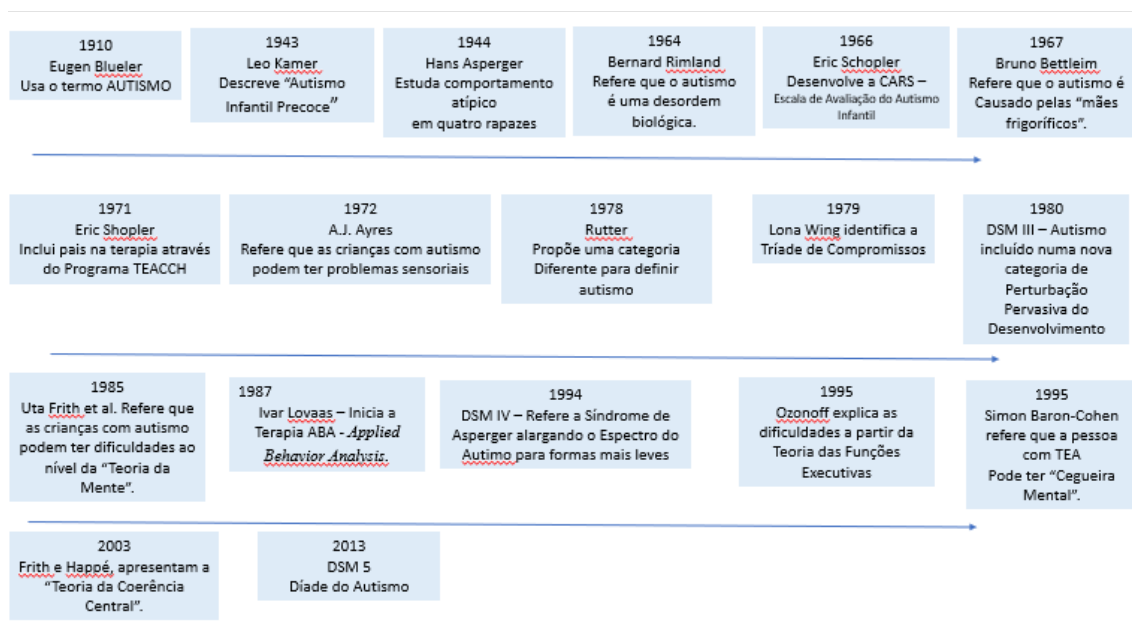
1910
Eugen Blueler
Usa o termo AUTISMO

1943
Leo Kamer
Descreve "Autismo Infantil Precoce"

1944
Hans Asperger
Estuda comportamento atípico
em quatro rapazes

1964
Bernard Rimland
Refere que o autismo é uma desordem biológica.

1966
Eric Schopler
Desenvolve a CARS – Escala de Avaliação do Autismo Infantil

1967
Bruno Bettleim
Refere que o autismo é Causado pelas "mães frigoríficos".

1971
Eric Shopler
Inclui pais na terapia através do Programa TEACCH

1972
A.J. Ayres
Refere que as crianças com autismo podem ter problemas sensoriais

1978
Rutter
Propõe uma categoria Diferente para definir autismo

1979
Lona Wing identifica a Tríade de Compromissos

1980
DSM III – Autismo incluído numa nova categoria de Perturbação Pervasiva do Desenvolvimento

1985
Uta Frith et al. Refere que as crianças com autismo podem ter dificuldades ao nível da "Teoria da Mente".

1987
Ivar Lovaas – Inicia a Terapia ABA - Applied Behavior Analysis.

1994
DSM IV – Refere a Síndrome de Asperger alargando o Espectro do Autimo para formas mais leves

1995
Ozonoff explica as dificuldades a partir da Teoria das Funções Executivas

1995
Simon Baron-Cohen refere que a pessoa com TEA
Pode ter "Cegueira Mental".

2003
Frith e Happé, apresentam a "Teoria da Coerência Central".

2013
DSM 5
Díade do Autismo